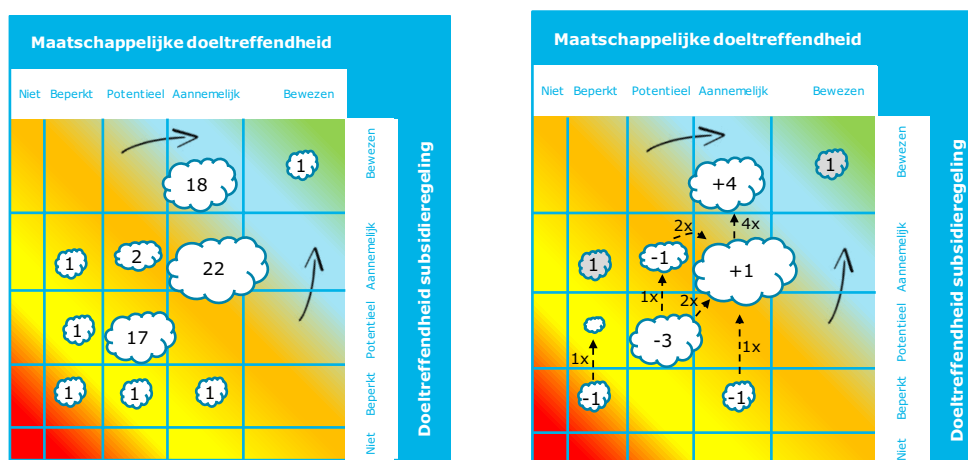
Maatschappelijke doeltreffendheid

Niet Beperkt Potentieel Aannemelijk Bewezen

18
1
1
2
22
1
17
1
1
1

Bewezen Aannemelijk Potentieel Beperkt Niet

Doeltreffendheid subsidieregeling

Maatschappelijke doeltreffendheid

Niet Beperkt Potentieel Aannemelijk Bewezen

+4
1
2x
4x
1
-1
+1
1x
2x
-3
1x
1x
-1
-1

Bewezen Aannemelijk Potentieel Beperkt Niet

Doeltreffendheid subsidieregeling